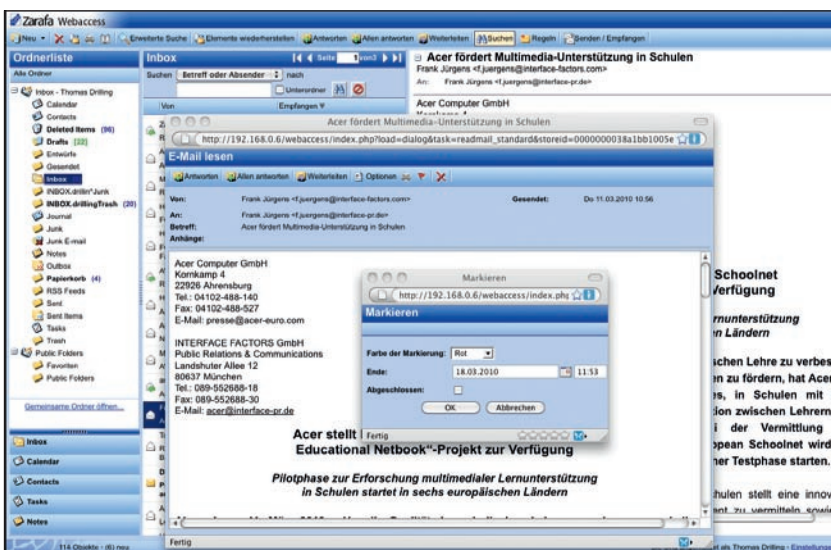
Zarafa Webaccess

Neu | Erweiterte Suche | Elemente wiederherstellen | Antworten | Allen antworten | Weiterleiten | Suchen | Regeln | Senden / Empfangen

Ordnerliste
Alle Ordner
Inbox - Thomas Driling
Calendar
Contacts
Deleted Items (96)
Drafts (22)
Entwürfe
Gesendet
Inbox
INBOX.driller/Junk
INBOX.drillingTrash (20)
Journal
Junk
Junk E-mail
Notes
Outbox
Papierkorb (4)
RSS Feeds
Sent
Sent Items
Tasks
Trash
Public Folders
Favoriten
Public Folders

Gemeinsame Ordner öffnen...

Inbox
Calendar
Contacts
Tasks
Notes

Inbox
Seite von 3
Suchen Betreff oder Absender nach
Unterordner
Von Empfangen

Acer fördert Multimedia-Unterstützung in Schulen
Frank Jürgens <f.juergens@interface-factors.com>
An: Frank Jürgens <f.juergens@interface-pr.de>

Acer Computer GmbH

Acer fördert Multimedia-Unterstützung in Schulen
http://192.168.0.6/webaccess/index.php?load=dialog&task=readmail_standard&storeid=0000000038a1bb1005e

E-Mail lesen
Antworten | Allen antworten | Weiterleiten | Optionen

Von: Frank Jürgens <f.juergens@interface-factors.com>
Gesendet: Do 11.03.2010 10:56
An: Frank Jürgens <f.juergens@interface-pr.de>
Betreff: Acer fördert Multimedia-Unterstützung in Schulen
Anhänge:

Acer Computer GmbH
Kornkamp 4
22926 Ahrensburg
Tel.: 04102-488-140
Fax: 04102-488-527
E-Mail: presse@acer-euro.com

INTERFACE FACTORS GmbH
Public Relations & Communications
Landshuter Allee 12
80637 München
Tel.: 089-552688-18
Fax: 089-552688-19
E-Mail: acer@interface-pr.de

Acer stellt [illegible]
Educational Netbook"-Projekt zur Verfügung

Pilotphase zur Erforschung multimedialer Lernunterstützung in Schulen startet in sechs europäischen Ländern

Markieren
http://192.168.0.6/webaccess/index.ph
Markieren
Farbe der Markierung: Rot
Ende: 18.03.2010 11:53
Abgeschlossen:
OK Abbrechen
Fertig

Schoolnet
Verfügung
rnunterstützung
n Ländern
schen Lehre zu verbes
n zu fördern, hat Acer
s, in Schulen mit
tion zwischen Lehrern
i der Vermittlung
opean Schoolnet wird
ner Testphase starten.
hulen stellt eine innov
ent zu vermitteln sowi

Fertig
714 Objekte - (6) neu
als Thomas Drilling - Einstellung